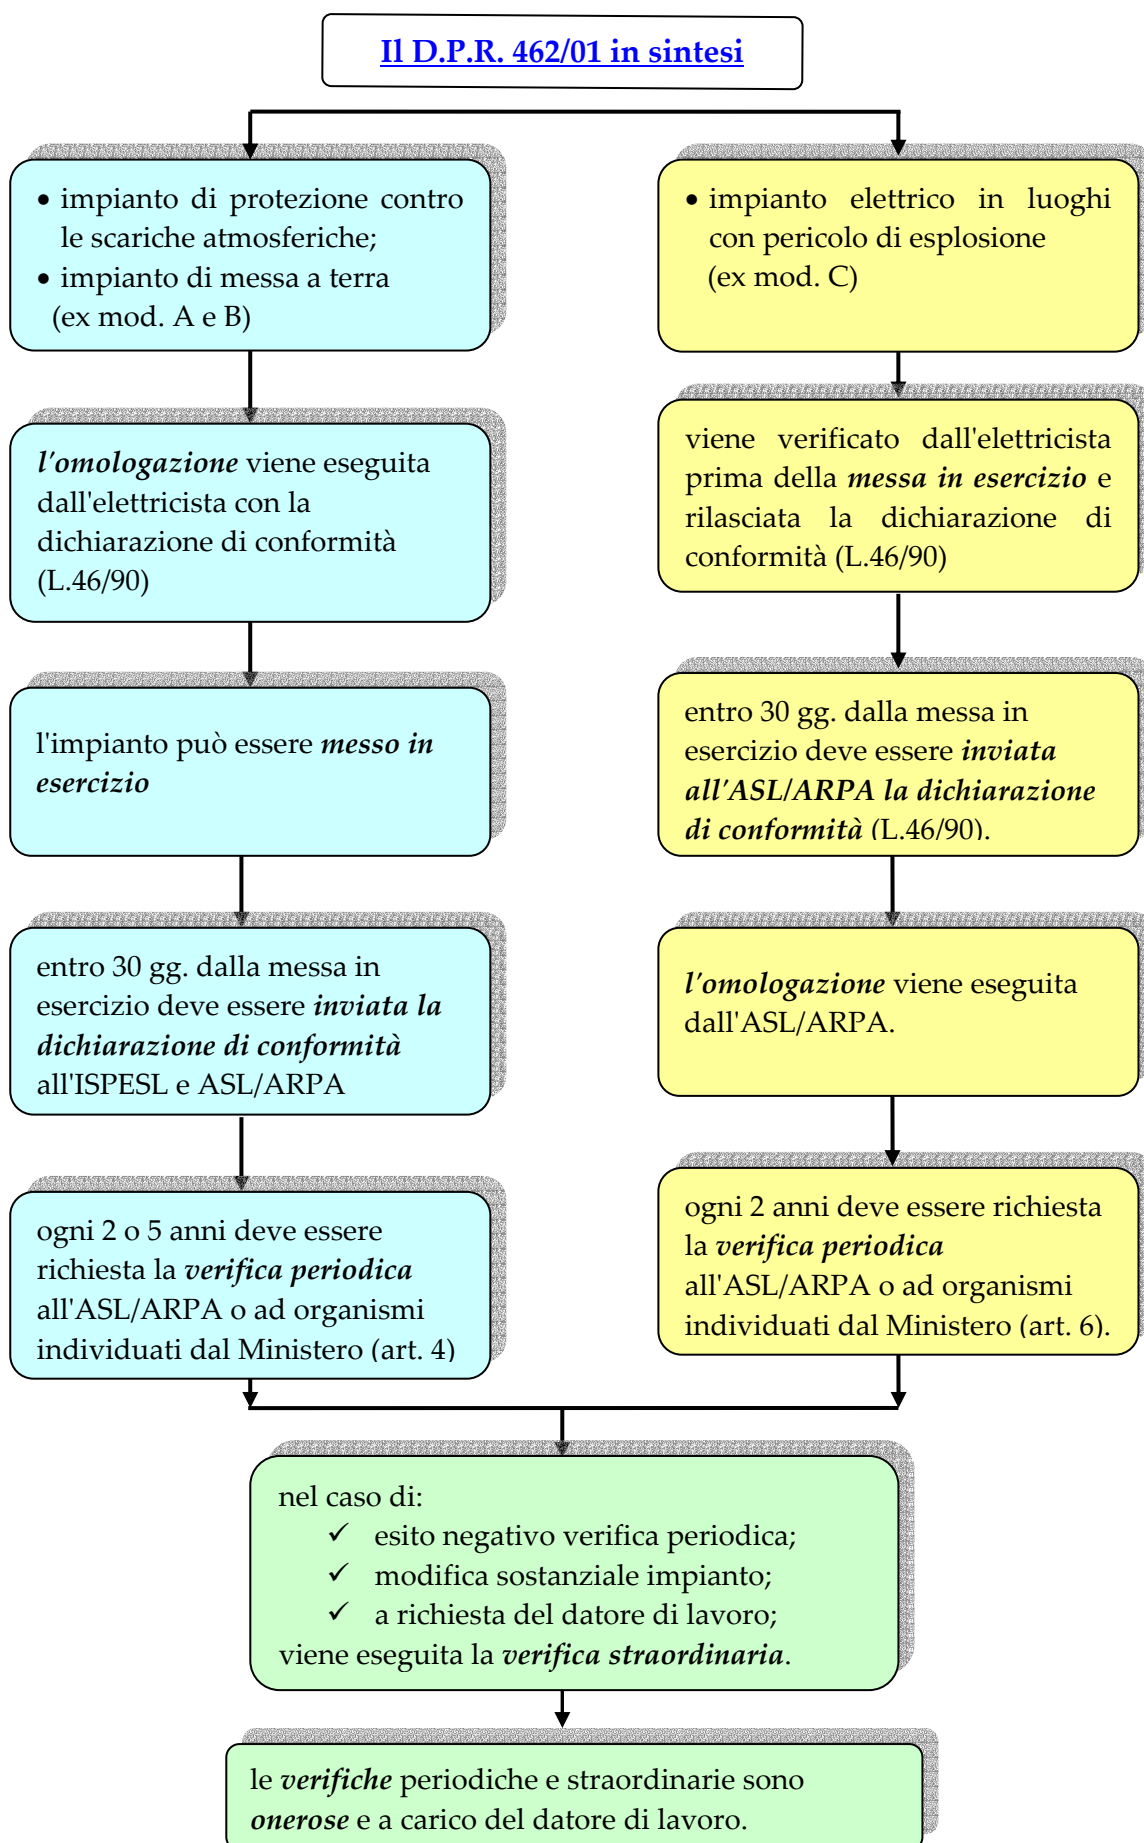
Il D.P.R. 462/01 in sintesi

• impianto di protezione contro le scariche atmosferiche;
• impianto di messa a terra
(ex mod. A e B)

l'omologazione viene eseguita dall'elettricista con la dichiarazione di conformità (L.46/90)

l'impianto può essere messo in esercizio

entro 30 gg. dalla messa in esercizio deve essere inviata la dichiarazione di conformità all'ISPESL e ASL/ARPA

ogni 2 o 5 anni deve essere richiesta la verifica periodica all'ASL/ARPA o ad organismi individuati dal Ministero (art. 4)

• impianto elettrico in luoghi con pericolo di esplosione
(ex mod. C)

viene verificato dall'elettricista prima della messa in esercizio e rilasciata la dichiarazione di conformità (L.46/90)

entro 30 gg. dalla messa in esercizio deve essere inviata all'ASL/ARPA la dichiarazione di conformità (L.46/90).

l'omologazione viene eseguita dall'ASL/ARPA.

ogni 2 anni deve essere richiesta la verifica periodica all'ASL/ARPA o ad organismi individuati dal Ministero (art. 6).

nel caso di:
✓ esito negativo verifica periodica;
✓ modifica sostanziale impianto;
✓ a richiesta del datore di lavoro;
viene eseguita la verifica straordinaria.

le verifiche periodiche e straordinarie sono onerose e a carico del datore di lavoro.